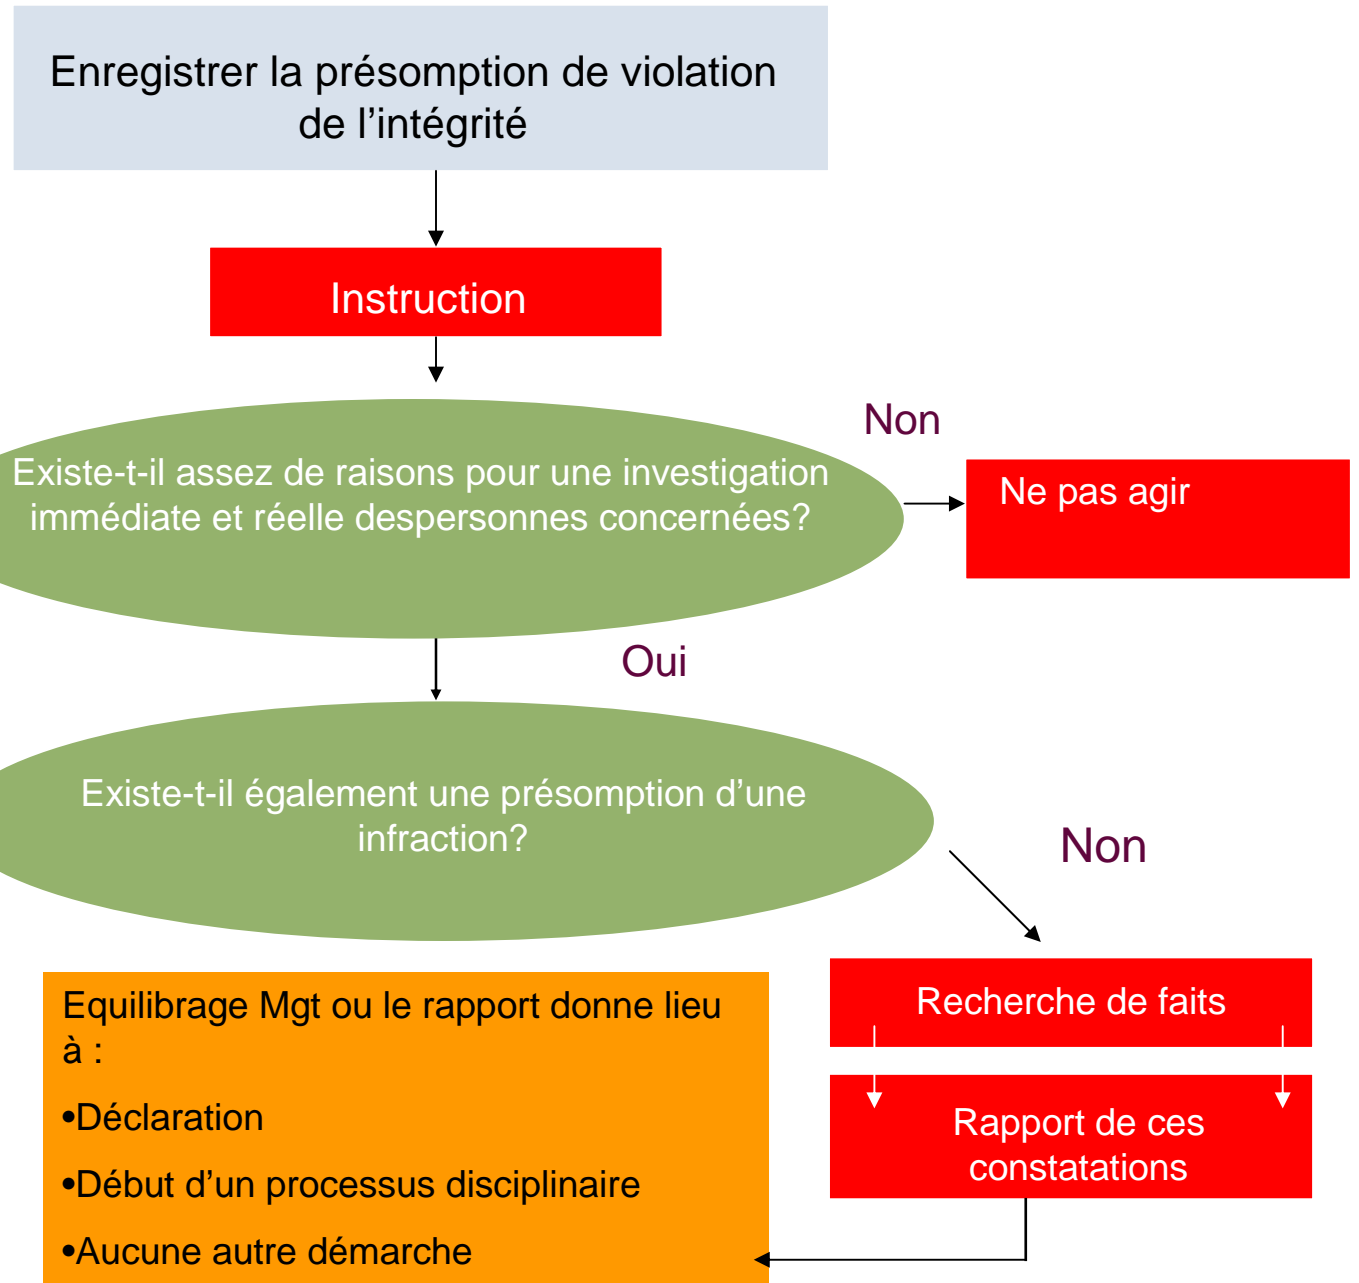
Enregistrer la présomption de violation de l’intégrité

Instruction

Existe-t-il assez de raisons pour une investigation immédiate et réelle despersonnes concernées?

Non

Ne pas agir

Oui

Existe-t-il également une présomption d’une infraction?

Non

Recherche de faits

Rapport de ces constatations

Equilibrage Mgt ou le rapport donne lieu à :

•Déclaration

•Début d’un processus disciplinaire

•Aucune autre démarche